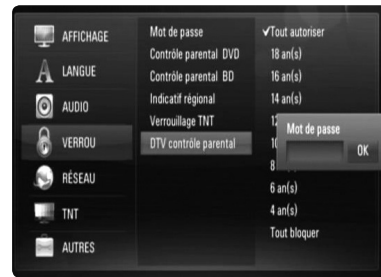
AFFICHAGE
LANGUE
AUDIO
VERROU
RÉSEAU
TNT
AUTRES

Mot de passe
Contrôle parental DVD
Contrôle parental BD
Indicatif régional
Verrouillage TNT
DTV contrôle parental

✓Tout autoriser
18 an(s)
16 an(s)
14 an(s)
1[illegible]
1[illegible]
8 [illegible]
6 an(s)
4 an(s)
Tout bloquer

Mot de passe
OK